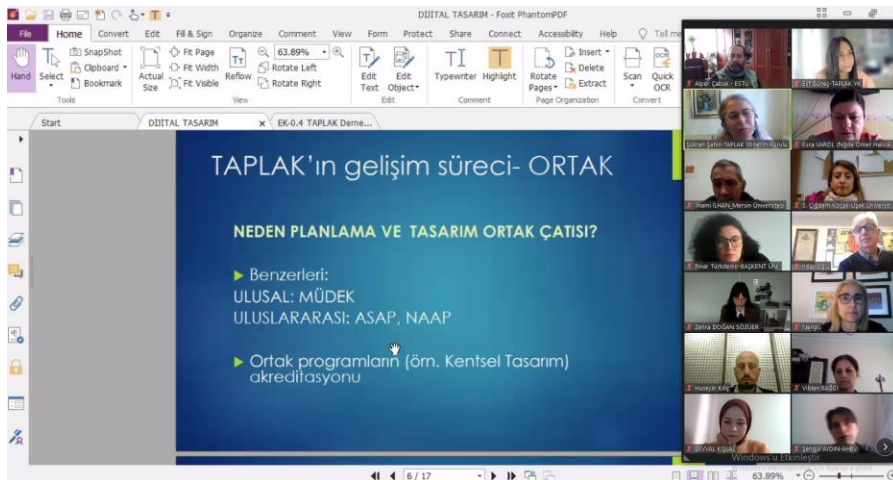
DİJİTAL TASARIM - Foxit PhantomPDF

File Home Convert Edit Fill & Sign Organize Comment View Form Protect Share Connect Accessibility Help Tell me

Hand Select SnapShot Clipboard Bookmark Actual Size Fit Page Fit Width Fit Visible Reflow 63.89% Rotate Left Rotate Right Edit Text Edit Object Typewriter Highlight Rotate Pages Insert Delete Extract Scan Quick OCR

Tools View Edit Comment Page Organization Convert

Start DİJİTAL TASARIM EK-0.4 TAPLAK Derne...

TAPLAK'ın gelişim süreci- ORTAK

NEDEN PLANLAMA VE TASARIM ORTAK ÇATISI?

▶ Benzerleri:
ULUSAL: MÜDEK
ULUSLARARASI: ASAP, NAAP

▶ Ortak programların (örn. Kentsel Tasarım) akreditasyonu

6 / 17

63.89%

Alper Çabuk - ESTÜ
Elif Süreç TAPLAK Yk
Gülnar Şahin-TAPLAK Yönetim Kurulu
Esra VAROL (Niğde Ömer Halis...
Hami İLHAN_Mersin Üniversitesi
S. Çiğdem Koçak-Uşak Üniversi
Pınar Türkdemir-BAŞKENT ÜNİ
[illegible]
Zehra DOĞAN SÖZÜER
Nergis
Hüseyin Kılıç
Vildan RAĞCI
ŞEVVAL KIŞLAL
Şengül AYDIN-AHBV

Windows'u Etkinleştir